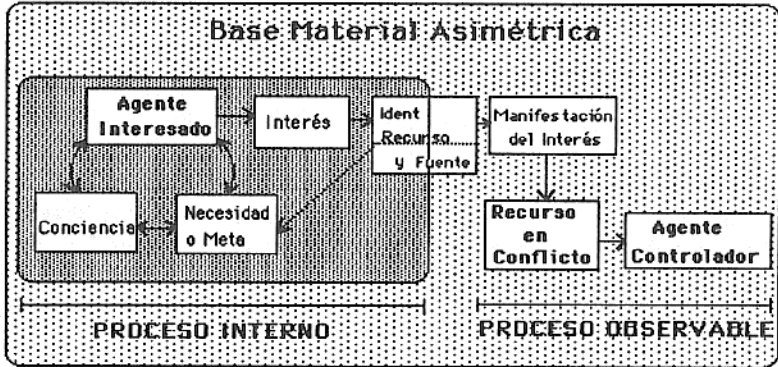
Base Material Asimétrica

Agente Interesado

Interés

Ident Recurso y Fuente

Manifestación del Interés

Conciencia

Necesidad o Meta

Recurso en Conflicto

Agente Controlador

PROCESO INTERNO

PROCESO OBSERVABLE